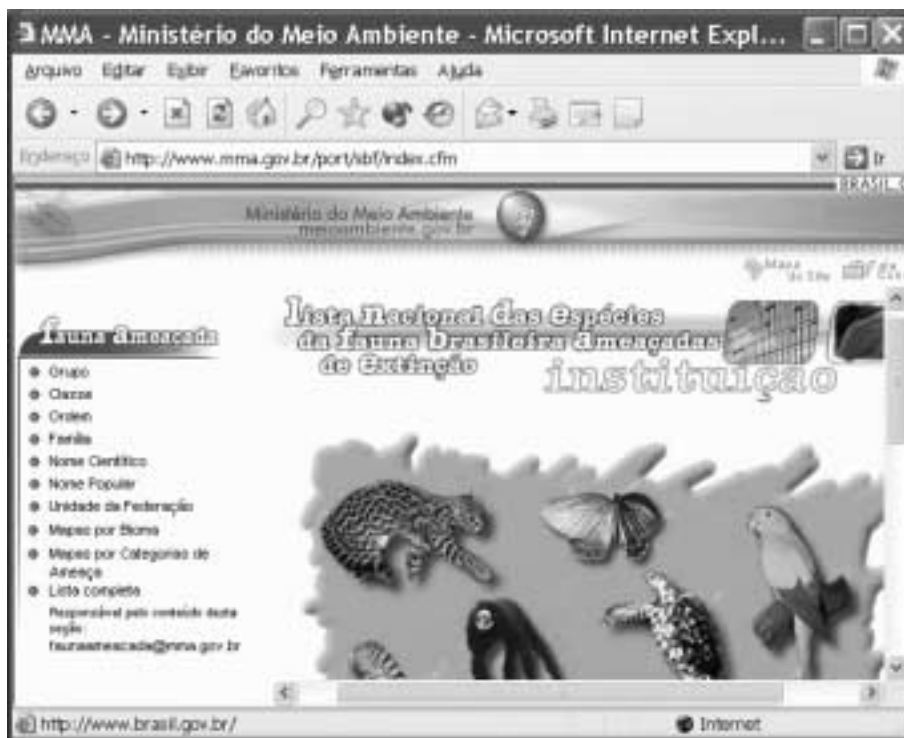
MMA - Ministério do Meio Ambiente - Microsoft Internet Expl...

Arquivo Editar Exibir Favoritos Ferramentas Ajuda

Endereço http://www.mma.gov.br/port/sbf/index.cfm Ir

BRASIL

Ministério do Meio Ambiente
meioambiente.gov.br

Mapa do Site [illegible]

fauna ameaçada

Lista Nacional das Espécies da Fauna Brasileira Ameaçadas de Extinção

instituição

Grupo
Classe
Ordem
Família
Nome Científico
Nome Popular
Unidade da Federação
Mapas por Bioma
Mapas por Categorias de Ameaça
Lista completa

Responsável pelo conteúdo desta seção: faunaameacada@mma.gov.br

http://www.brasil.gov.br/

Internet